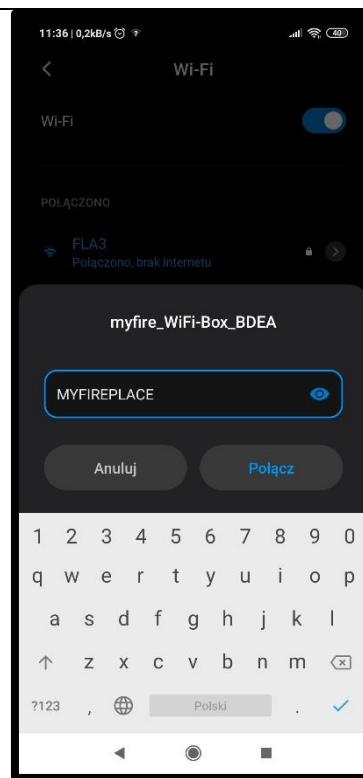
11:36 | 0,2kB/s

40

Wi-Fi

Wi-Fi

POŁĄCZONO

FLA3
Połączono, brak Internetu

myfire_WiFi-Box_BDEA

MYFIREPLACE

Anuluj

Połącz

1 2 3 4 5 6 7 8 9 0

q w e r t y u i o p

a s d f g h j k l

z x c v b n m

?123 , Polski .